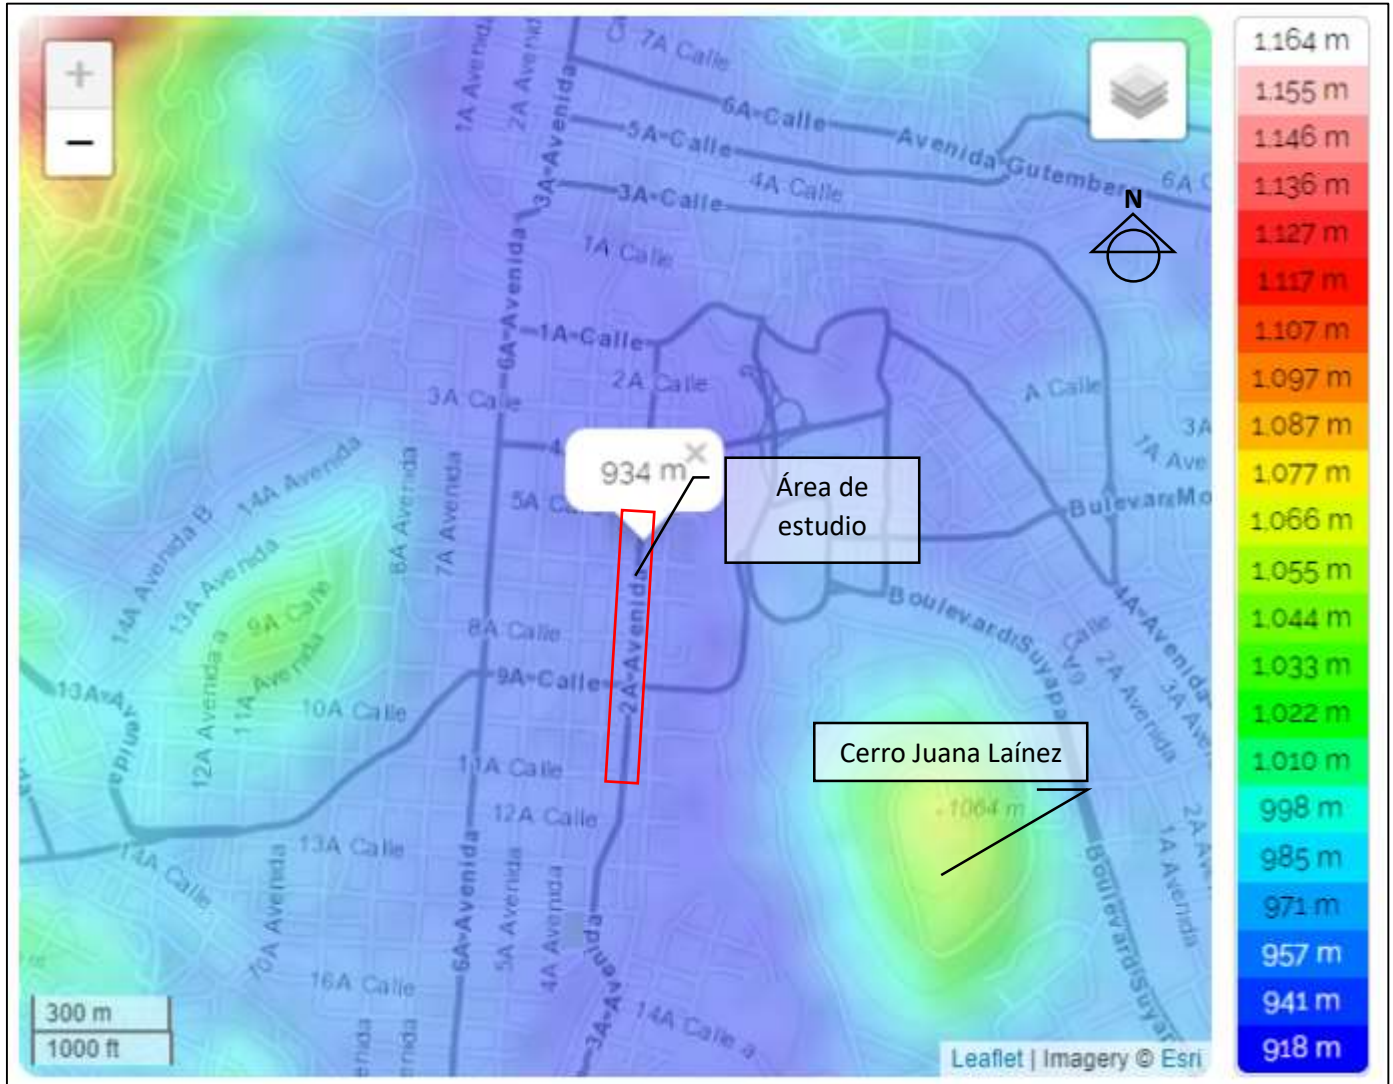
+
−

7A Calle
6A Calle
5A Calle
Avenida Gutemberg
4A Calle
3A Calle
6A C
1A Calle
1A Avenida
2A Avenida
3A Avenida
6A Avenida
1A Calle
2A Calle
3A Calle
A Calle
3A
1A Ave
934 m
Área de estudio
5A Ca
Bulevar Mo
14A Avenida
14A Avenida B
13A Avenida
9A Calle
11A Avenida
8A Avenida
7A Avenida
8A Calle
2A Avenida
Boulevard Suyapa
Calle V9
2A Avenida
4A Avenida
3A Ave
13A Av
12A Avenida a
12A Avenida
9A Calle
10A Calle
11A Calle
12A Calle
13A Calle
14A Calle
Cerro Juana Laínez
1064 m
Boulevard Suyapa
1A Avenida
2A Av
10A Avenida
6A Avenida
5A Avenida
4A Avenida
3A Avenida
16A Calle
14A Calle a
300 m
1000 ft
Leaflet | Imagery © Esri
N

1.164 m
1.155 m
1.146 m
1.136 m
1.127 m
1.117 m
1.107 m
1.097 m
1.087 m
1.077 m
1.066 m
1.055 m
1.044 m
1.033 m
1.022 m
1.010 m
998 m
985 m
971 m
957 m
941 m
918 m